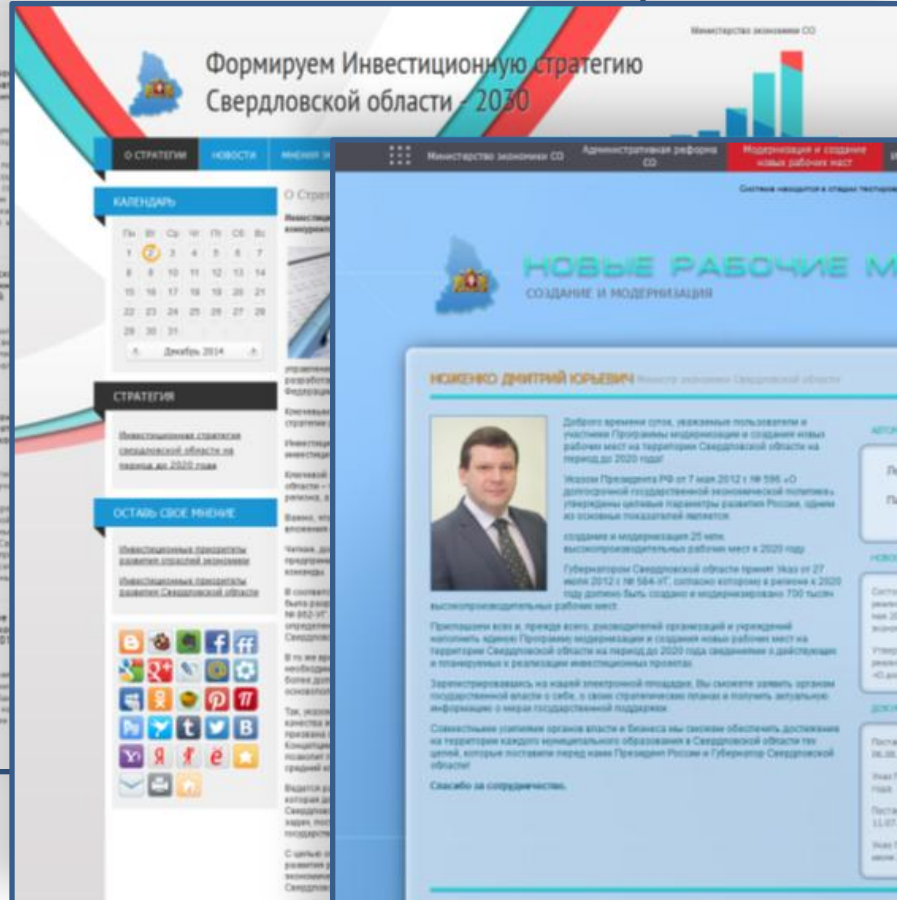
Министерство экономики СО

Формируем Инвестиционную стратегию Свердловской области - 2030

О СТРАТЕГИИ НОВОСТИ МНЕНИЯ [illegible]

КАЛЕНДАРЬ

| Пн | Вт | Ср | Чт | Пт | Сб | Вс |
|---|---|---|---|---|---|---|
| 1 | 2 | 3 | 4 | 5 | 6 | 7 |
| 8 | 9 | 10 | 11 | 12 | 13 | 14 |
| 15 | 16 | 17 | 18 | 19 | 20 | 21 |
| 22 | 23 | 24 | 25 | 26 | 27 | 28 |
| 29 | 30 | 31 | | | | |

Декабрь 2014

СТРАТЕГИЯ

Инвестиционная стратегия Свердловской области на период до 2020 года

ОСТАВЬ СВОЕ МНЕНИЕ

Инвестиционные приоритеты развития отраслей экономики

Инвестиционные приоритеты развития Свердловской области

О Страт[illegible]

Министерство экономики СО Административная реформа СО Модернизация и создание новых рабочих мест

Система находится в стадии тестиров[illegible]

НОВЫЕ РАБОЧИЕ М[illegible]

СОЗДАНИЕ И МОДЕРНИЗАЦИЯ

КОЖЕНКО ДМИТРИЙ ЮРЬЕВИЧ Министр экономики Свердловской области

Доброго времени суток, уважаемые пользователи и участники Программы модернизации и создания новых рабочих мест на территории Свердловской области на период до 2020 года!

Указом Президента РФ от 7 мая 2012 г. № 596 «О долгосрочной государственной экономической политике» утверждены целевые параметры развития России, одним из основных показателей является:

создание и модернизация 25 млн. высокопроизводительных рабочих мест к 2020 году.

Губернатором Свердловской области принят Указ от 27 июля 2012 г. № 584-УГ, согласно которому в регионе к 2020 году должно быть создано и модернизировано 700 тысяч высокопроизводительных рабочих мест.

Приглашаем всех и, прежде всего, руководителей организаций и учреждений наполнить единую Программу модернизации и создания новых рабочих мест на территории Свердловской области на период до 2020 года сведениями о действующих и планируемых к реализации инвестиционных проектах.

Зарегистрировавшись на нашей электронной площадке, Вы сможете заявить органам государственной власти о себе, о своих стратегических планах и получить актуальную информацию о мерах государственной поддержки.

Совместными усилиями органов власти и бизнеса мы сможем обеспечить достижение на территории каждого муниципального образования в Свердловской области тех целей, которые поставили перед нами Президент России и Губернатор Свердловской области!

Спасибо за сотрудничество.

АВТОР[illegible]

НОВО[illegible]

ДОКУ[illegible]